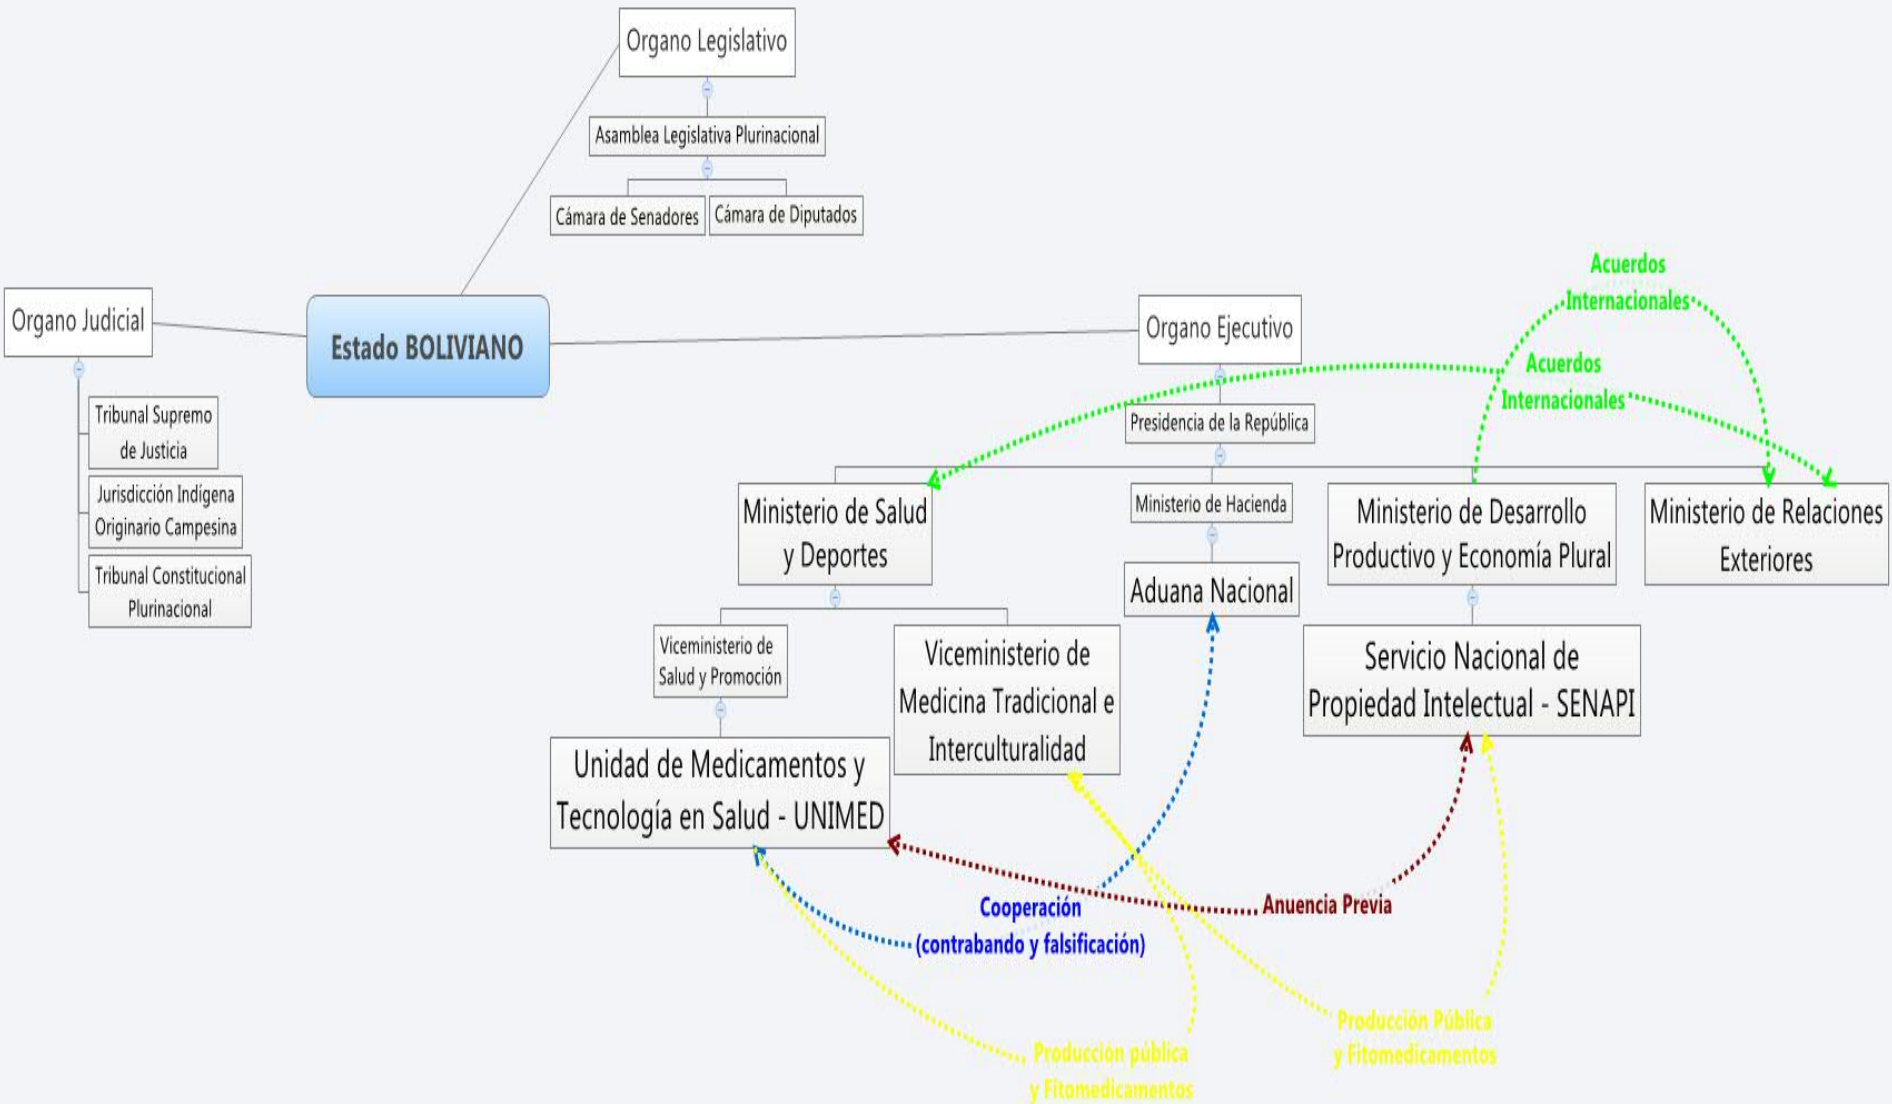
Organo Legislativo

Asamblea Legislativa Plurinacional

Cámara de Senadores

Cámara de Diputados

Organo Judicial

Tribunal Supremo de Justicia

Jurisdicción Indígena Originario Campesina

Tribunal Constitucional Plurinacional

Estado BOLIVIANO

Organo Ejecutivo

Presidencia de la República

Acuerdos Internacionales

Acuerdos Internacionales

Ministerio de Salud y Deportes

Ministerio de Hacienda

Ministerio de Desarrollo Productivo y Economía Plural

Ministerio de Relaciones Exteriores

Aduana Nacional

Viceministerio de Salud y Promoción

Viceministerio de Medicina Tradicional e Interculturalidad

Servicio Nacional de Propiedad Intelectual - SENAPI

Unidad de Medicamentos y Tecnología en Salud - UNIMED

Cooperación (contrabando y falsificación)

Anuencia Previa

Producción pública y Fitomedicamentos

Producción Pública y Fitomedicamentos